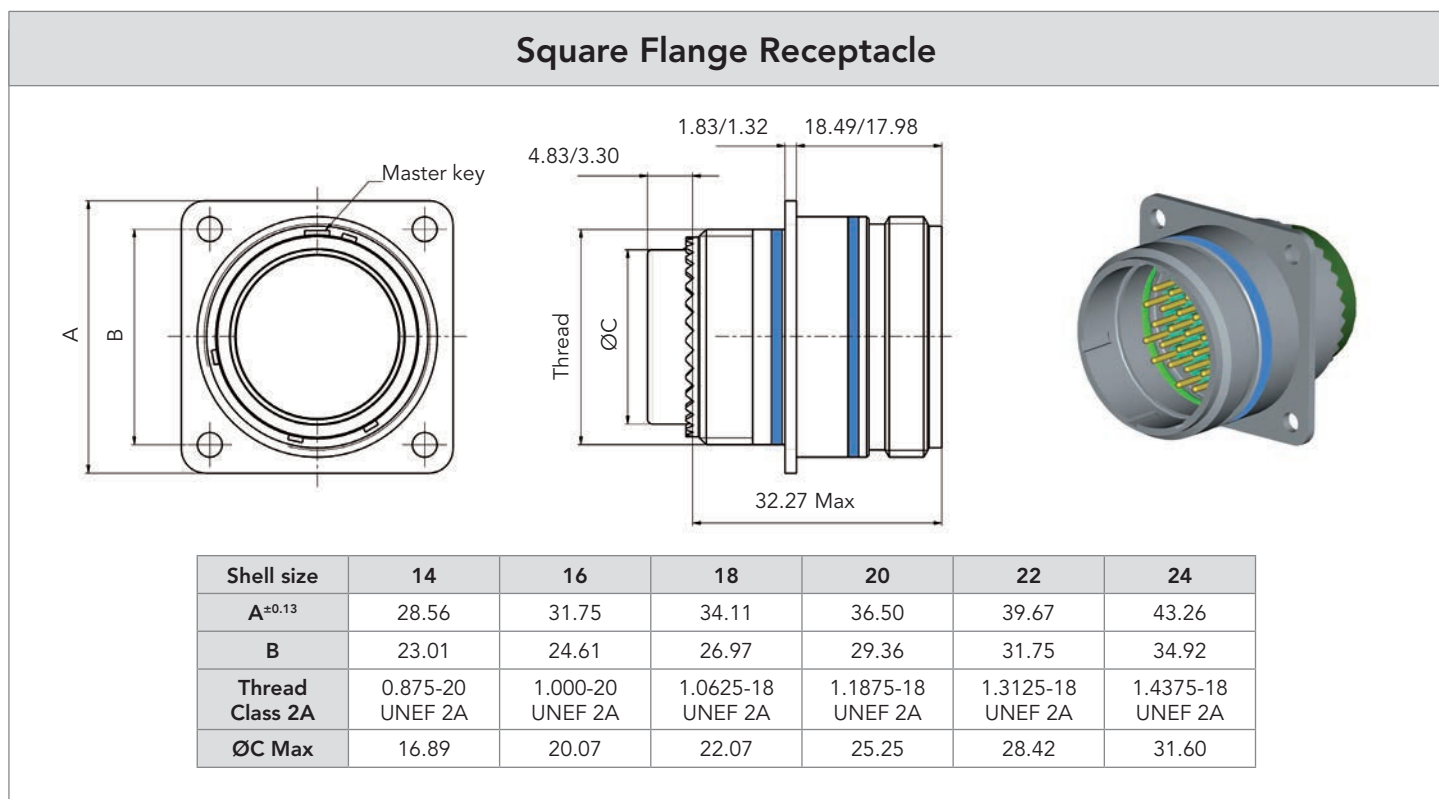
Square Flange Receptacle

Master key

A

B

4.83/3.30

1.83/1.32

18.49/17.98

Thread

ØC

32.27 Max

| Shell size | 14 | 16 | 18 | 20 | 22 | 24 |
|---|---|---|---|---|---|---|
| $A^{\pm0.13}$ | 28.56 | 31.75 | 34.11 | 36.50 | 39.67 | 43.26 |
| B | 23.01 | 24.61 | 26.97 | 29.36 | 31.75 | 34.92 |
| Thread Class 2A | 0.875-20 UNEF 2A | 1.000-20 UNEF 2A | 1.0625-18 UNEF 2A | 1.1875-18 UNEF 2A | 1.3125-18 UNEF 2A | 1.4375-18 UNEF 2A |
| ØC Max | 16.89 | 20.07 | 22.07 | 25.25 | 28.42 | 31.60 |